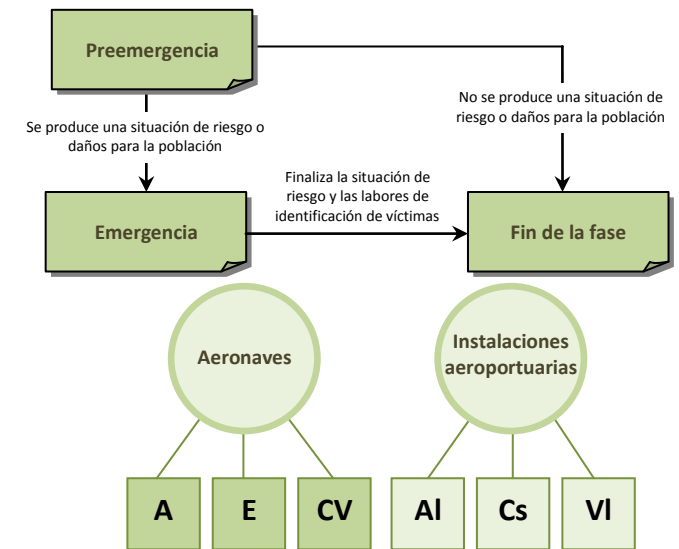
Preemergencia

Se produce una situación de riesgo o daños para la población

No se produce una situación de riesgo o daños para la población

Emergencia

Finaliza la situación de riesgo y las labores de identificación de víctimas

Fin de la fase

Aeronaves

A

E

CV

Instalaciones aeroportuarias

AI

Cs

VI